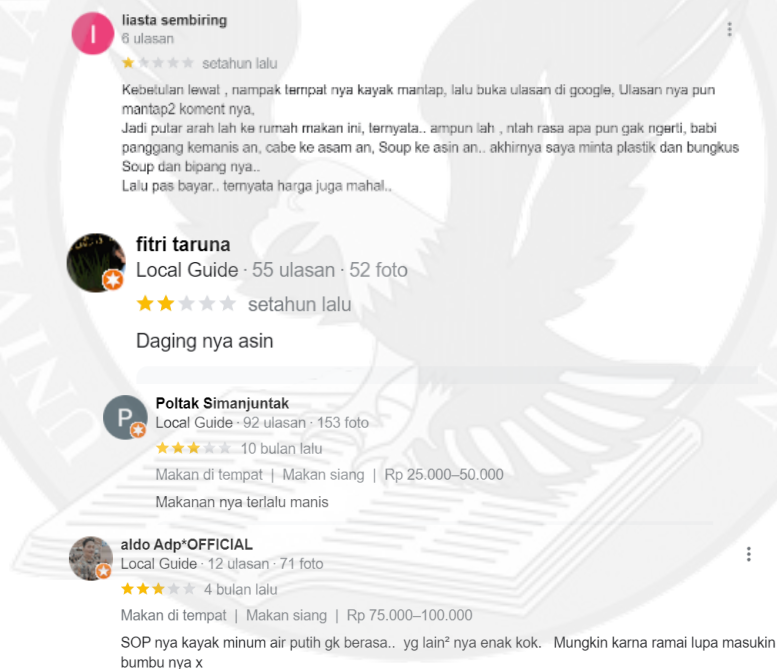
I
liasta sembiring
6 ulasan
setahun lalu

Kebetulan lewat , nampak tempat nya kayak mantap, lalu buka ulasan di google, Ulasan nya pun mantap2 koment nya,
Jadi putar arah lah ke rumah makan ini, ternyata.. ampun lah , ntah rasa apa pun gak ngerti, babi panggang kemanis an, cabe ke asam an, Soup ke asin an.. akhirnya saya minta plastik dan bungkus Soup dan bipang nya..
Lalu pas bayar.. ternyata harga juga mahal..

fitri taruna
Local Guide · 55 ulasan · 52 foto
setahun lalu

Daging nya asin

P
Poltak Simanjuntak
Local Guide · 92 ulasan · 153 foto
10 bulan lalu
Makan di tempat | Makan siang | Rp 25.000–50.000

Makanan nya terlalu manis

aldo Adp*OFFICIAL
Local Guide · 12 ulasan · 71 foto
4 bulan lalu
Makan di tempat | Makan siang | Rp 75.000–100.000

SOP nya kayak minum air putih gk berasa.. yg lain² nya enak kok. Mungkin karna ramai lupa masukin bumbu nya x